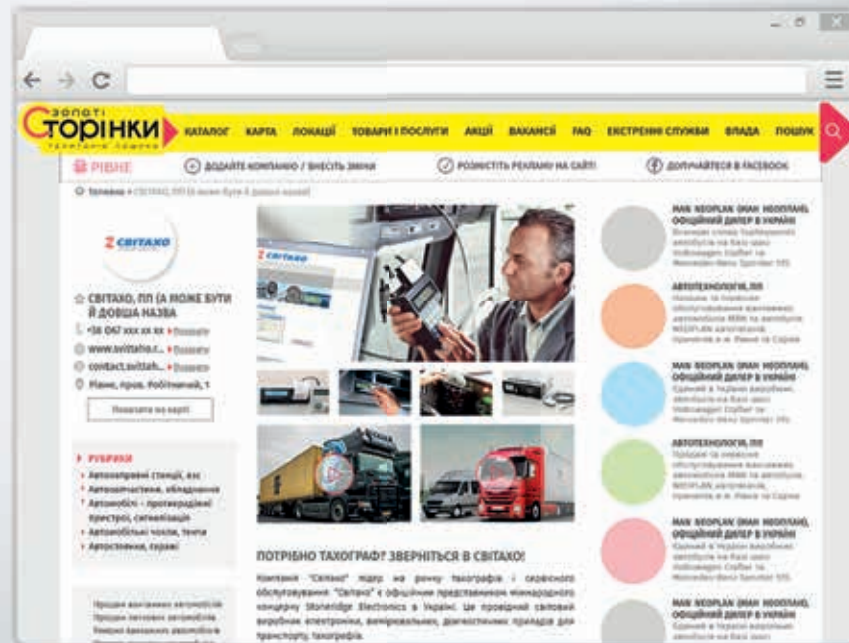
Золоті
Сторінки
телефонна книжка

КАТАЛОГ КАРТА ЛОКАЦІЇ ТОВАРИ І ПОСЛУГИ АКЦІЇ ВАКАНСІЇ FAQ ЕКСТРЕНІ СЛУЖБИ ВЛАДА ПОШУК

РІВНЕ

ДОДАЙТЕ КОМПАНІЮ / ВНЕСІТЬ ЗМІНИ

РОЗМІСТІТЬ РЕКЛАМУ НА САЙТІ

ДОЛУЧАЙТЕСЯ В FACEBOOK

Головна » СВІТАХО, ПП (а може бути й довша назва)

СВІТАХО

СВІТАХО, ПП (А МОЖЕ БУТИ Й ДОВША НАЗВА

+38 067 xxx xx xx » Показати

www.svitaho.r... » Показати

contact.svitah... » Показати

Рівне, пров. Робітничий, 1

Показати на карті

РУБРИКИ

Автозаправні станції, азс

Автозапчастини, обладнання

Автомобілі - протиугінні пристрої, сигналізація

Автомобільні чохли, тенти

Автостоянки, гаражі

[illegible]

ПОТРІБНО ТАХОГРАФ? ЗВЕРНІТЬСЯ В СВІТАХО!

Компанія "Світахо" лідер на ринку тахографів і сервісного обслуговування. "Світахо" є офіційним представником міжнародного концерну Stoneridge Electronics в Україні. Це провідний світовий виробник електроніки, вимірювальних, діагностичних приладів для транспорту, тахографів.

MAN NEOPLAN (MAN NEOPLAN), ОФІЦІЙНИЙ ДИЛЕР В УКРАЇНІ
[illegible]

АВТОТЕХНОЛОГІЯ, ПП
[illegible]

MAN NEOPLAN (MAN NEOPLAN), ОФІЦІЙНИЙ ДИЛЕР В УКРАЇНІ
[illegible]

АВТОТЕХНОЛОГІЯ, ПП
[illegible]

MAN NEOPLAN (MAN NEOPLAN), ОФІЦІЙНИЙ ДИЛЕР В УКРАЇНІ
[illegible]

MAN NEOPLAN (MAN NEOPLAN), ОФІЦІЙНИЙ ДИЛЕР В УКРАЇНІ
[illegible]